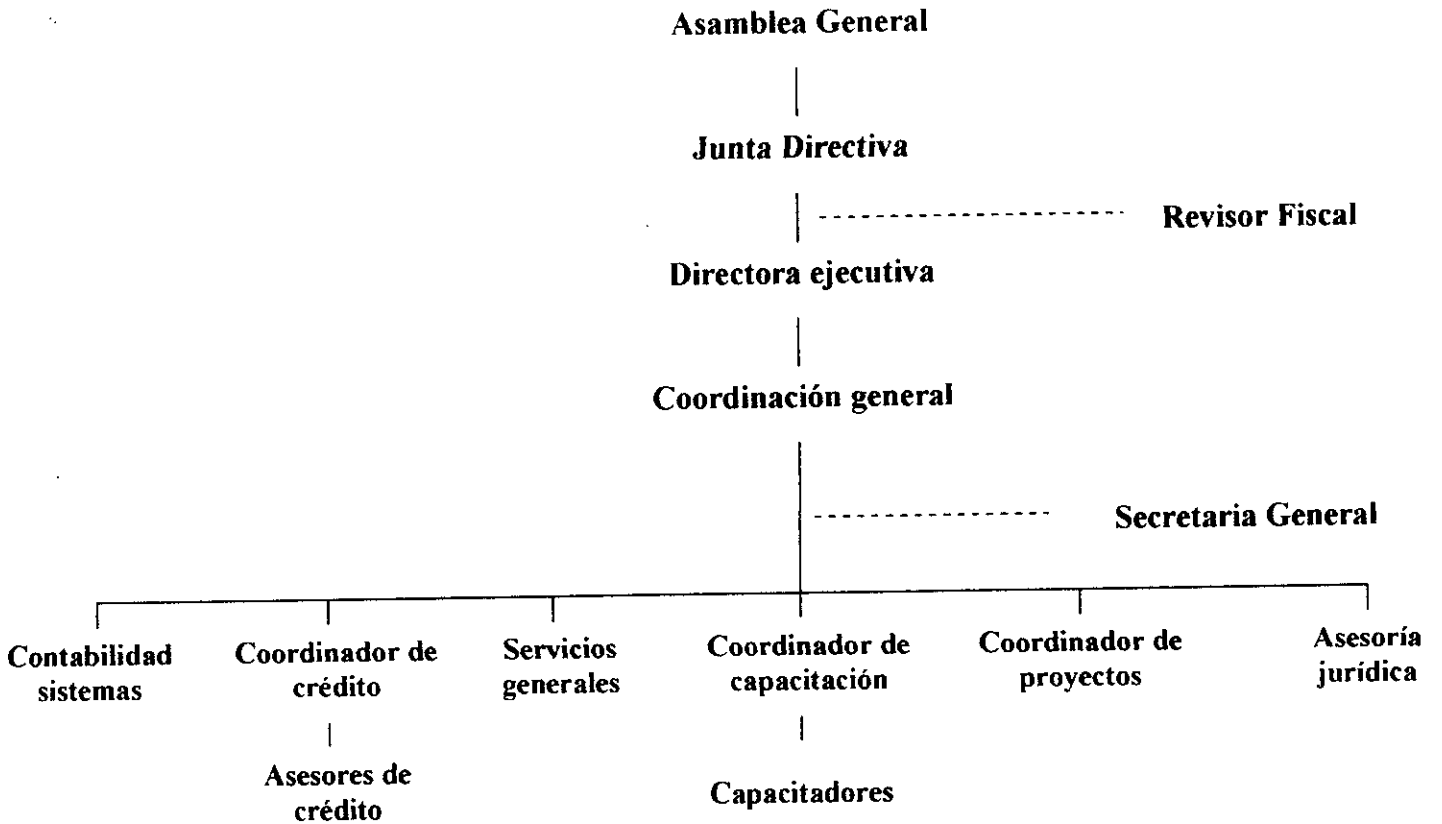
Asamblea General

Junta Directiva

Revisor Fiscal

Directora ejecutiva

Coordinación general

Secretaria General

Contabilidad sistemas

Coordinador de crédito

Asesores de crédito

Servicios generales

Coordinador de capacitación

Capacitadores

Coordinador de proyectos

Asesoría jurídica